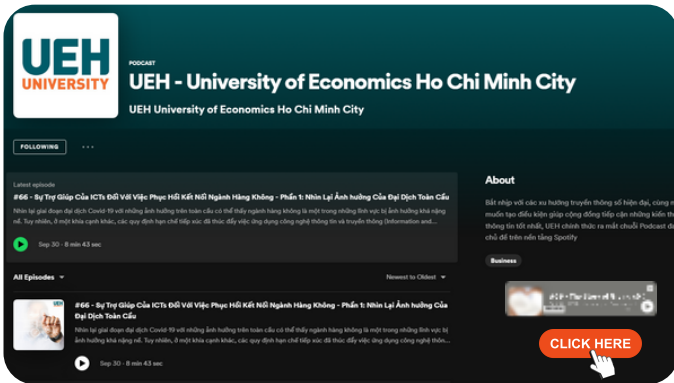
UEH UNIVERSITY

PODCAST

UEH - University of Economics Ho Chi Minh City

UEH University of Economics Ho Chi Minh City

FOLLOWING ···

Latest episode

#66 - Sự Trợ Giúp Của ICTs Đối Với Việc Phục Hồi Kết Nối Ngành Hàng Không - Phần 1: Nhìn Lại Ảnh hưởng Của Đại Dịch Toàn Cầu

Nhìn lại giai đoạn đại dịch Covid-19 với những ảnh hưởng trên toàn cầu có thể thấy ngành hàng không là một trong những lĩnh vực bị ảnh hưởng khá nặng nề. Tuy nhiên, ở một khía cạnh khác, các quy định hạn chế tiếp xúc đã thúc đẩy việc ứng dụng công nghệ thông tin và truyền thông (Information and

Sep 30 · 8 min 43 sec

About

Bắt nhịp với các xu hướng truyền thông số hiện đại, cùng n muốn tạo điều kiện giúp cộng đồng tiếp cận những kiến th tiện tốt nhất, UEH chính thức ra mắt chuỗi Podcast đ chủ đề trên nền tảng Spotify

Business

All Episodes

Newest to Oldest

#66 - Sự Trợ Giúp Của ICTs Đối Với Việc Phục Hồi Kết Nối Ngành Hàng Không - Phần 1: Nhìn Lại Ảnh hưởng Của Đại Dịch Toàn Cầu

Nhìn lại giai đoạn đại dịch Covid-19 với những ảnh hưởng trên toàn cầu có thể thấy ngành hàng không là một trong những lĩnh vực bị ảnh hưởng khá nặng nề. Tuy nhiên, ở một khía cạnh khác, các quy định hạn chế tiếp xúc đã thúc đẩy việc ứng dụng công nghệ thông tin

Sep 30 · 8 min 43 sec

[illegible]

CLICK HERE